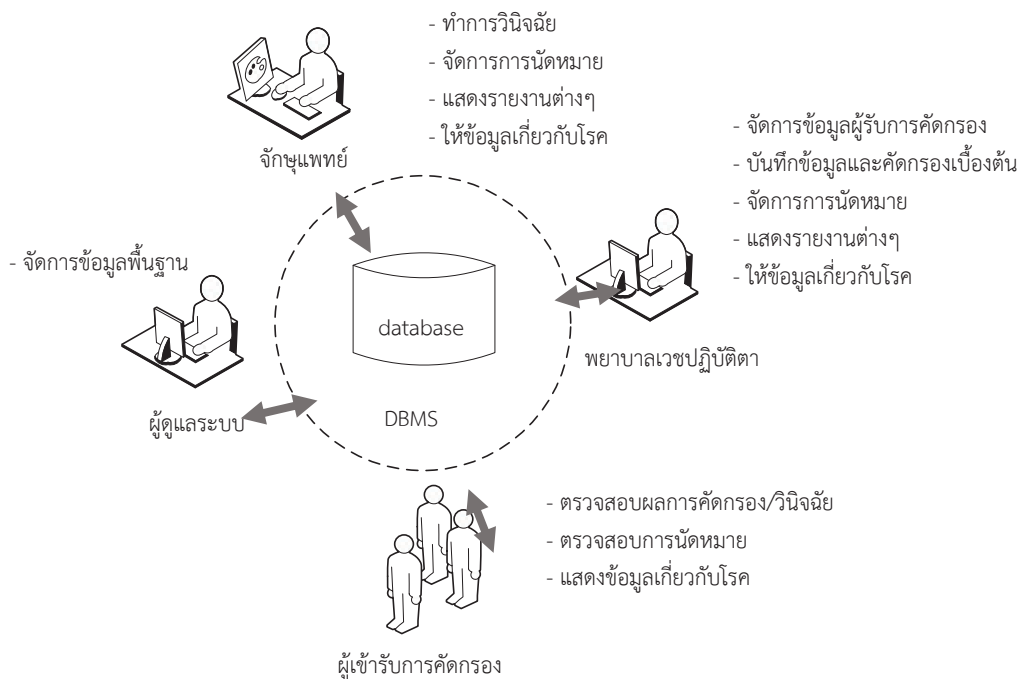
- ทำการวินิจฉัย
- จัดการการนัดหมาย
- แสดงรายงานต่างๆ
- ให้ข้อมูลเกี่ยวกับโรค

จักษุแพทย์

- จัดการข้อมูลผู้รับการคัดกรอง
- บันทึกข้อมูลและคัดกรองเบื้องต้น
- จัดการการนัดหมาย
- แสดงรายงานต่างๆ
- ให้ข้อมูลเกี่ยวกับโรค

- จัดการข้อมูลพื้นฐาน

database

พยาบาลเวชปฏิบัติตา

ผู้ดูแลระบบ

DBMS

- ตรวจสอบผลการคัดกรอง/วินิจฉัย
- ตรวจสอบการนัดหมาย
- แสดงข้อมูลเกี่ยวกับโรค

ผู้เข้ารับการคัดกรอง